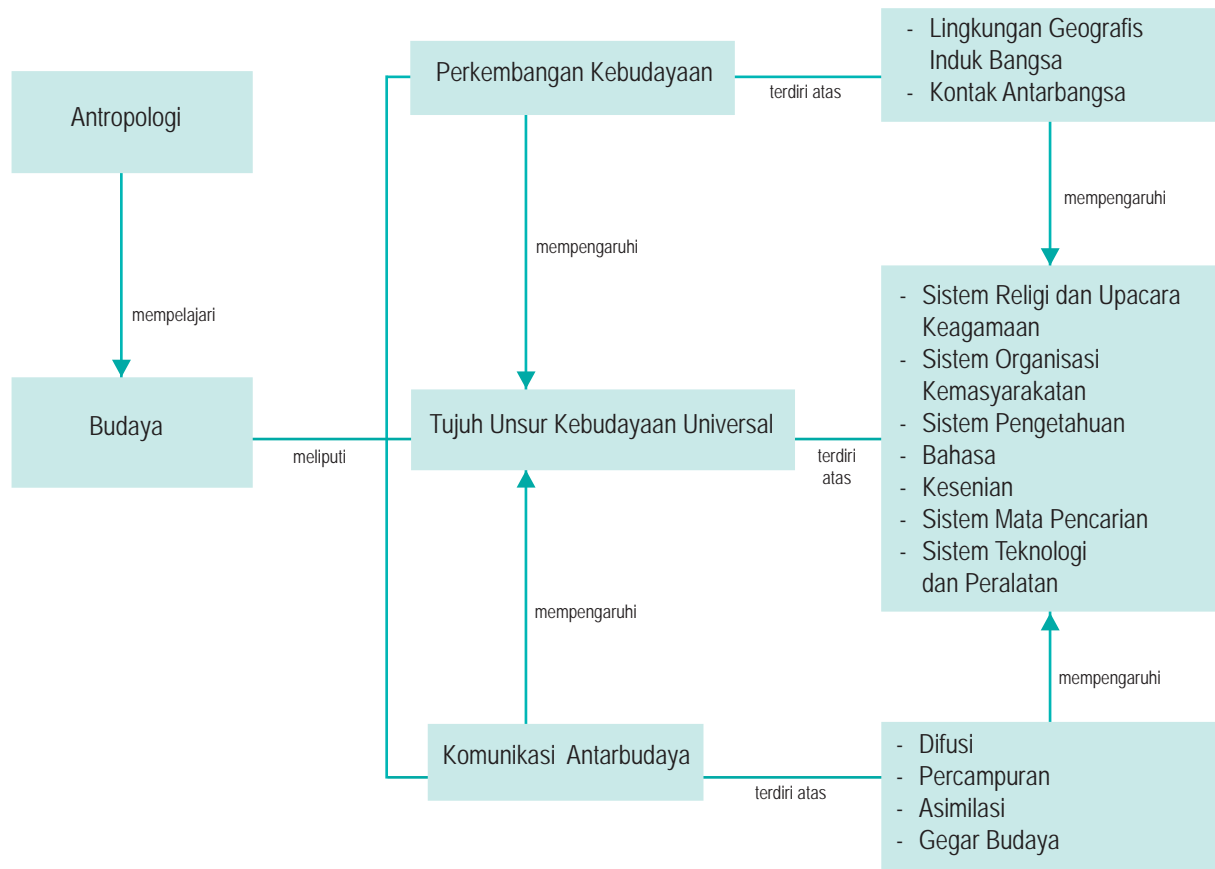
Antropologi

mempelajari

Budaya

meliputi

Perkembangan Kebudayaan

terdiri atas

- Lingkungan Geografis Induk Bangsa
- Kontak Antarbangsa

mempengaruhi

mempengaruhi

Tujuh Unsur Kebudayaan Universal

terdiri atas

- Sistem Religi dan Upacara Keagamaan
- Sistem Organisasi Kemasyarakatan
- Sistem Pengetahuan
- Bahasa
- Kesenian
- Sistem Mata Pencarian
- Sistem Teknologi dan Peralatan

mempengaruhi

mempengaruhi

Komunikasi Antarbudaya

terdiri atas

- Difusi
- Percampuran
- Asimilasi
- Gegar Budaya